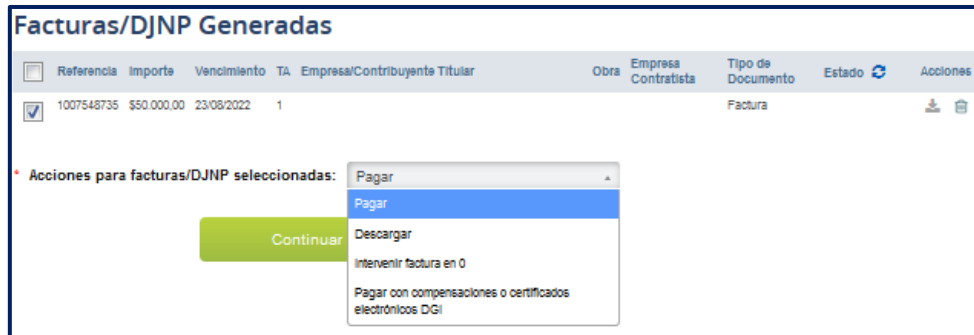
Facturas/DJNP Generadas

| | Referencia | Importe | Vencimiento | TA | Empresa/Contribuyente Titular | Obra | Empresa Contratista | Tipo de Documento | Estado | Acciones |
|---|---|---|---|---|---|---|---|---|---|---|
| | 1007548735 | $50.000,00 | 23/08/2022 | 1 | | | | Factura | | |

* Acciones para facturas/DJNP seleccionadas: Pagar

Pagar
Descargar
Intervenir factura en 0
Pagar con compensaciones o certificados electrónicos DGI

Continuar